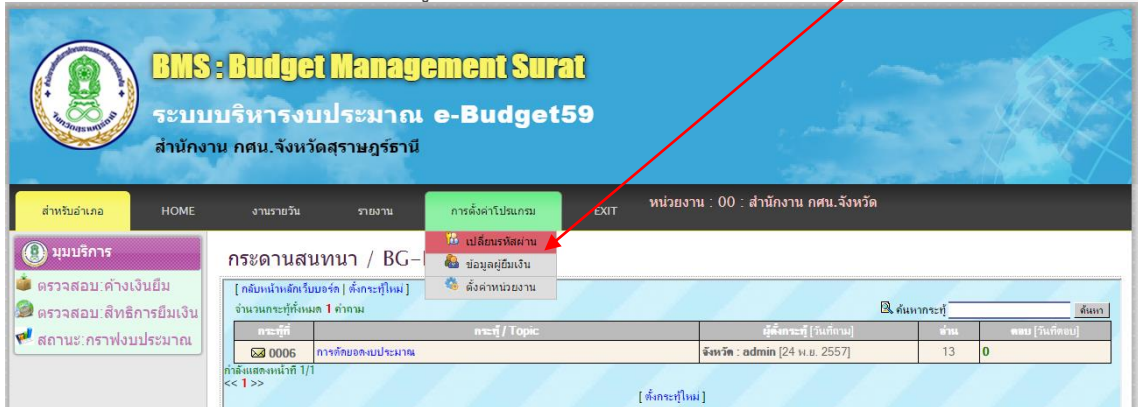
BMS : Budget Management Surat
ระบบบริหารงบประมาณ e-Budget59
สำนักงาน กศน.จังหวัดสุราษฎร์ธานี

สำหรับอำเภอ HOME งานรายวัน รายงาน การตั้งค่าโปรแกรม EXIT หน่วยงาน : 00 : สำนักงาน กศน.จังหวัด

เปลี่ยนรหัสผ่าน
ข้อมูลผู้ยืมเงิน
ตั้งค่าหน่วยงาน

มุมบริการ
ตรวจสอบ:ค้างเงินยืม
ตรวจสอบ:สิทธิการยืมเงิน
สถานะ:กราฟงบประมาณ

กระดานสนทนา / BG-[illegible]

[ กลับหน้าหลักเว็บบอร์ด | ตั้งกระทู้ใหม่ ]
จำนวนกระทู้ทั้งหมด 1 คำถาม
ค้นหากระทู้ ค้นหา

| กระทู้ที่ | กระทู้ / Topic | ผู้ตั้งกระทู้ [วันที่ถาม] | อ่าน | ตอบ [วันที่ตอบ] |
|---|---|---|---|---|
| 0006 | การคัดยอดงบประมาณ | จังหวัด : admin [24 พ.ย. 2557] | 13 | 0 |

กำลังแสดงหน้าที่ 1/1
<< 1 >>
[ ตั้งกระทู้ใหม่ ]